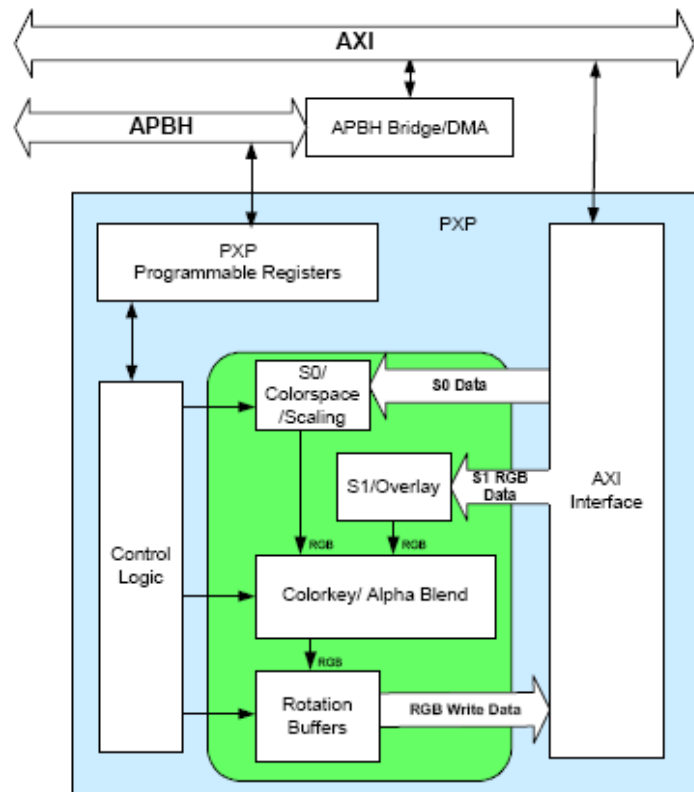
AXI

APBH

APBH Bridge/DMA

PXP

PXP
Programmable Registers

S0/
Colorspace
/Scaling

S0 Data

S1/Overlay

S1 RGB
Data

AXI
Interface

Control
Logic

RGB

RGB

Colorkey/ Alpha Blend

RGB

Rotation
Buffers

RGB Write Data